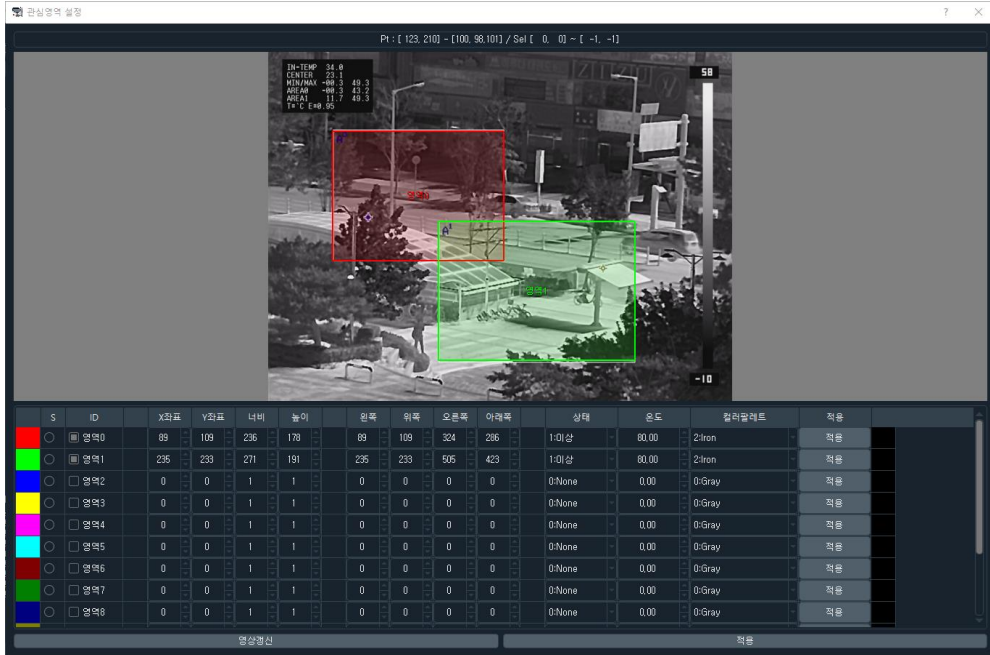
관심영역 설정

? ×

Pt : [ 123, 210] - [100, 98,101] / Sel [ 0, 0] ~ [ -1, -1]

IN-TEMP 34.0
CENTER 23.1
MIN/MAX -00.3 49.3
AREA0 -00.3 43.2
AREA1 11.7 49.3
T=°C E=0.95

50

-10

영역0

영역1

| | S | ID | X좌표 | Y좌표 | 너비 | 높이 | 왼쪽 | 위쪽 | 오른쪽 | 아래쪽 | 상태 | 온도 | 컬러팔레트 | 적용 |
|---|---|---|---|---|---|---|---|---|---|---|---|---|---|---|
| | | 영역0 | 89 | 109 | 236 | 178 | 89 | 109 | 324 | 286 | 1:이상 | 80.00 | 2:Iron | 적용 |
| | | 영역1 | 235 | 233 | 271 | 191 | 235 | 233 | 505 | 423 | 1:이상 | 80.00 | 2:Iron | 적용 |
| | | 영역2 | 0 | 0 | 1 | 1 | 0 | 0 | 0 | 0 | 0:None | 0.00 | 0:Gray | 적용 |
| | | 영역3 | 0 | 0 | 1 | 1 | 0 | 0 | 0 | 0 | 0:None | 0.00 | 0:Gray | 적용 |
| | | 영역4 | 0 | 0 | 1 | 1 | 0 | 0 | 0 | 0 | 0:None | 0.00 | 0:Gray | 적용 |
| | | 영역5 | 0 | 0 | 1 | 1 | 0 | 0 | 0 | 0 | 0:None | 0.00 | 0:Gray | 적용 |
| | | 영역6 | 0 | 0 | 1 | 1 | 0 | 0 | 0 | 0 | 0:None | 0.00 | 0:Gray | 적용 |
| | | 영역7 | 0 | 0 | 1 | 1 | 0 | 0 | 0 | 0 | 0:None | 0.00 | 0:Gray | 적용 |
| | | 영역8 | 0 | 0 | 1 | 1 | 0 | 0 | 0 | 0 | 0:None | 0.00 | 0:Gray | 적용 |

영상갱신

적용